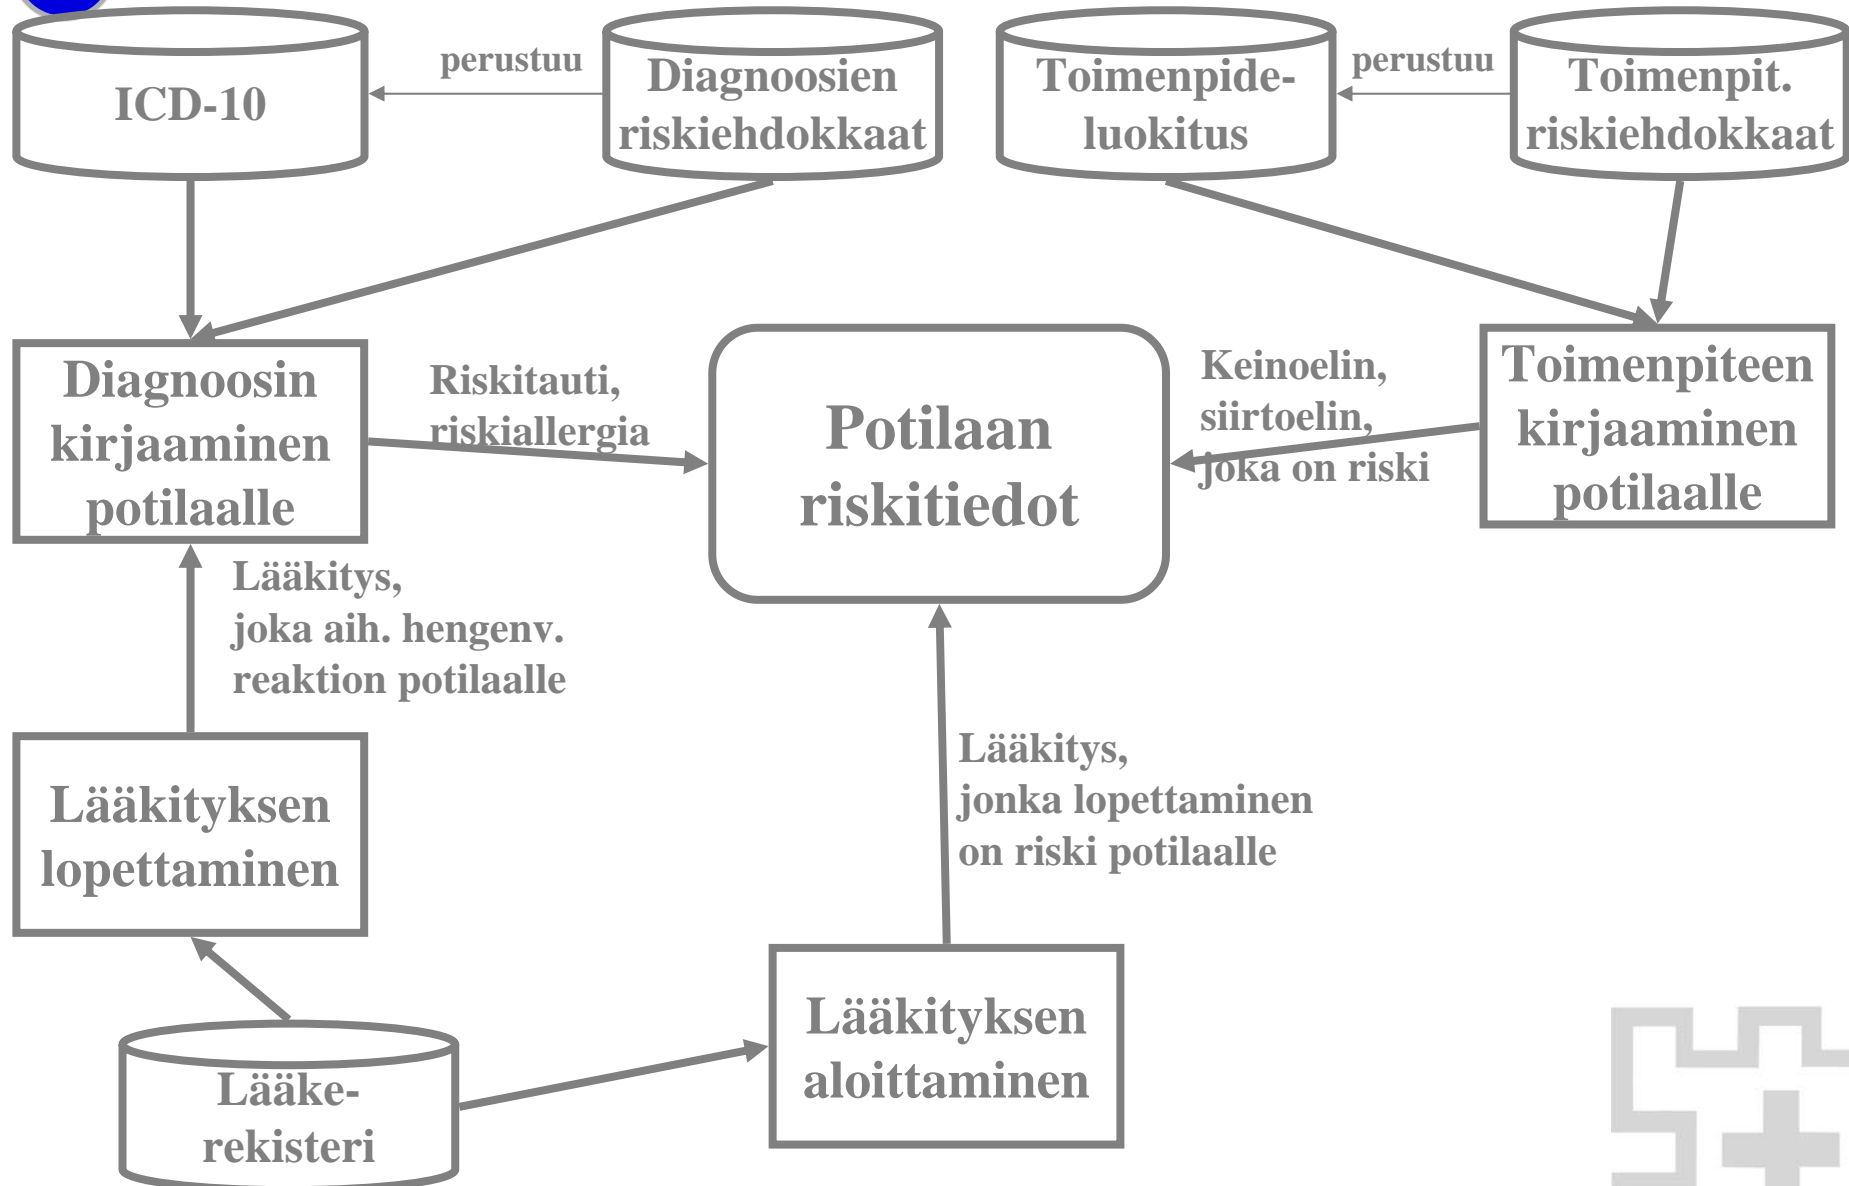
ICD-10

perustuu

Diagnoosien riskiehdokkaat

Toimenpideluokitus

perustuu

Toimenpit. riskiehdokkaat

Diagnoosin kirjaaminen potilaalle

Riskitauti, riskiallergia

Potilaan riskitiedot

Keinoelin, siirtoelin, joka on riski

Toimenpiteen kirjaaminen potilaalle

Lääkitys, joka aih. hengenv. reaktion potilaalle

Lääkityksen lopettaminen

Lääkitys, jonka lopettaminen on riski potilaalle

Lääkityksen aloittaminen

Lääkerekisteri